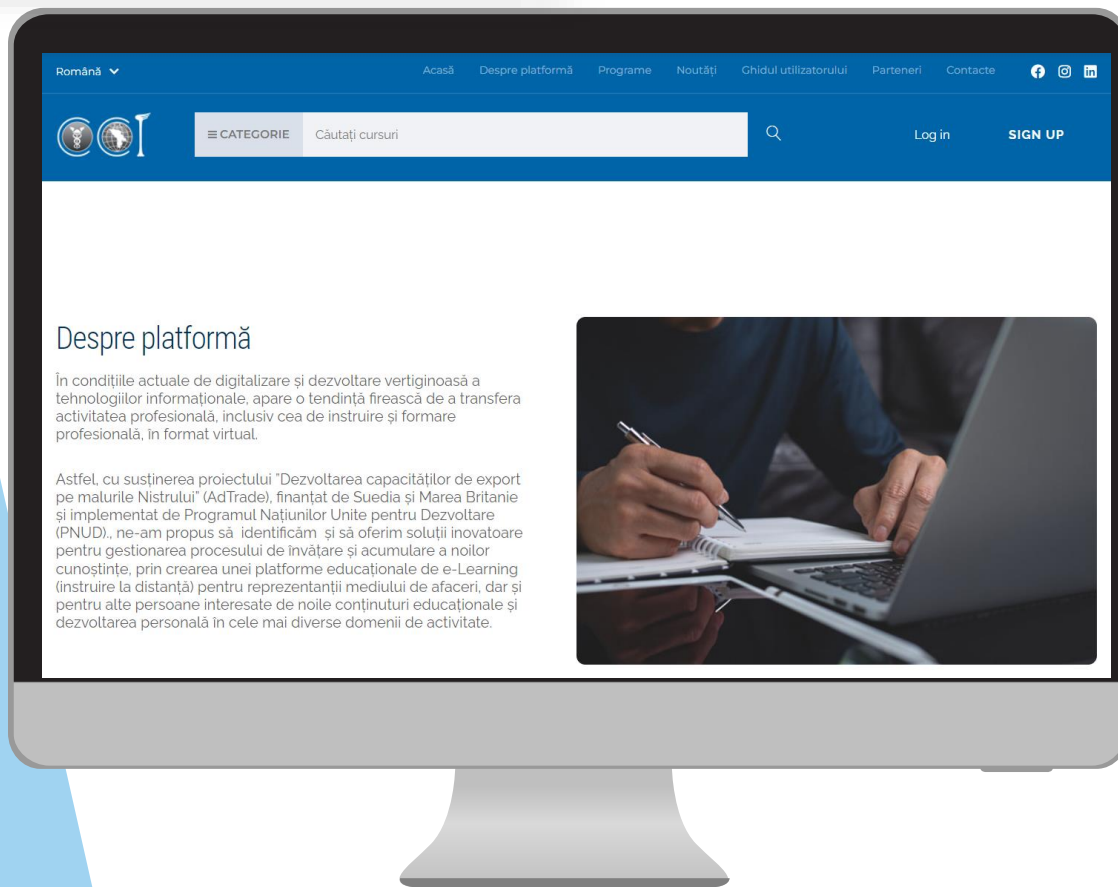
Română

Acasă Despre platformă Programe Noutăți Ghidul utilizatorului Parteneri Contacte

≡ CATEGORIE Căutați cursuri

Log in SIGN UP

Despre platformă

În condițiile actuale de digitalizare și dezvoltare vertiginoasă a tehnologiilor informaționale, apare o tendință firească de a transfera activitatea profesională, inclusiv cea de instruire și formare profesională, în format virtual.

Astfel, cu susținerea proiectului "Dezvoltarea capacităților de export pe malurile Nistrului" (AdTrade), finanțat de Suedia și Marea Britanie și implementat de Programul Națiunilor Unite pentru Dezvoltare (PNUD)., ne-am propus să identificăm și să oferim soluții inovatoare pentru gestionarea procesului de învățare și acumulare a noilor cunoștințe, prin crearea unei platforme educaționale de e-Learning (instruire la distanță) pentru reprezentanții mediului de afaceri, dar și pentru alte persoane interesate de noile conținuturi educaționale și dezvoltarea personală în cele mai diverse domenii de activitate.